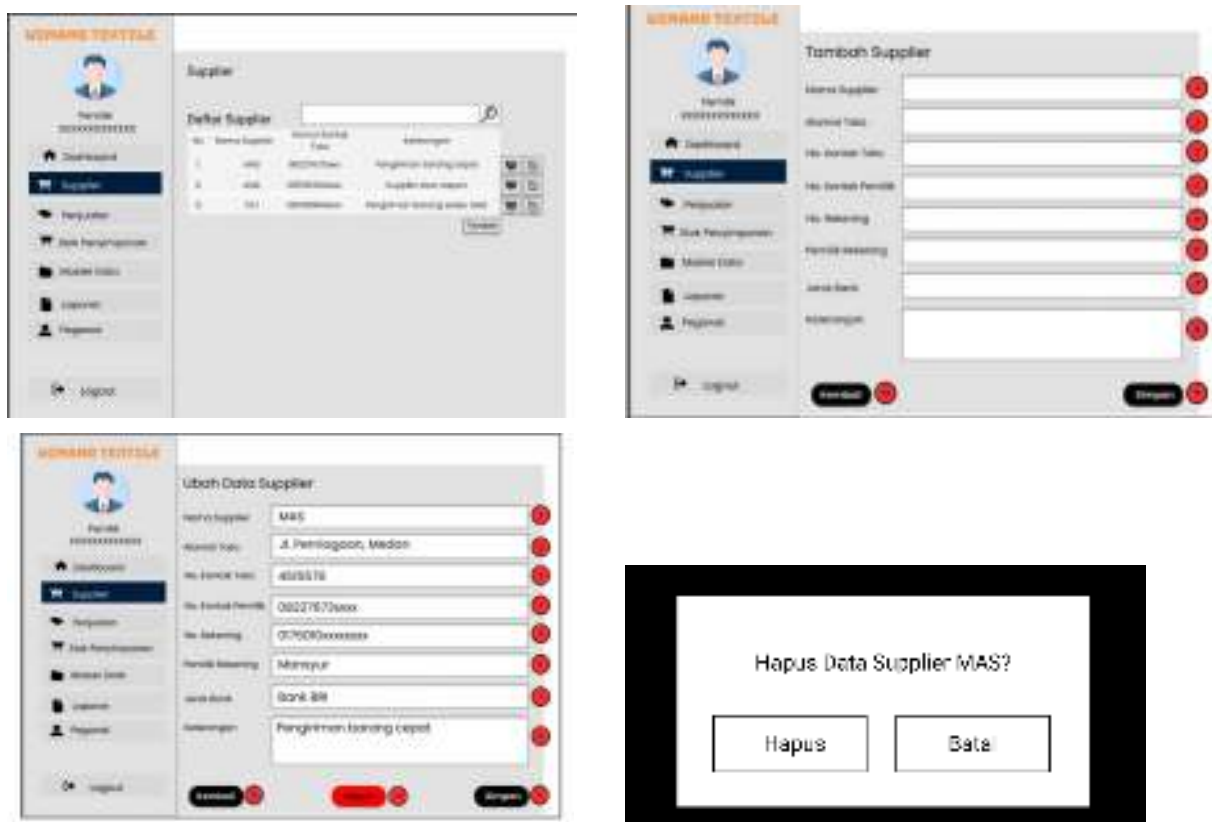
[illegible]

Pemilik
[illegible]

Dashboard
Supplier
Penjualan
Stok Penyimpanan
Master Data
Laporan
Pegawai

Logout

Supplier

Daftar Supplier

| No | Nama Supplier | Nomor Kontak Toko | Keterangan |
|---|---|---|---|
| 1 | MAS | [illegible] | Pengiriman barang cepat |
| 2 | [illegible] | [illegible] | Supplier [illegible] |
| 3 | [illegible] | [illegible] | Pengiriman barang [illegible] |

Tambah

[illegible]

Pemilik
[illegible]

Dashboard
Supplier
Penjualan
Stok Penyimpanan
Master Data
Laporan
Pegawai

Logout

Tambah Supplier

Nama Supplier
Alamat Toko
No. Kontak Toko
No. Kontak Pemilik
No. Rekening
Pemilik Rekening
Jenis Bank
Keterangan

Kembali
Simpan

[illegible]

Pemilik
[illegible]

Dashboard
Supplier
Penjualan
Stok Penyimpanan
Master Data
Laporan
Pegawai

Logout

Ubah Data Supplier

Nama Supplier MAS
Alamat Toko Jl. Perniagaan, Medan
No. Kontak Toko 4515576
No. Kontak Pemilik 08227570xxxx
No. Rekening 017500xxxxxxx
Pemilik Rekening Mansyur
Jenis Bank Bank BRI
Keterangan Pengiriman barang cepat

Kembali
Hapus
Simpan

Hapus Data Supplier MAS?

Hapus
Batal